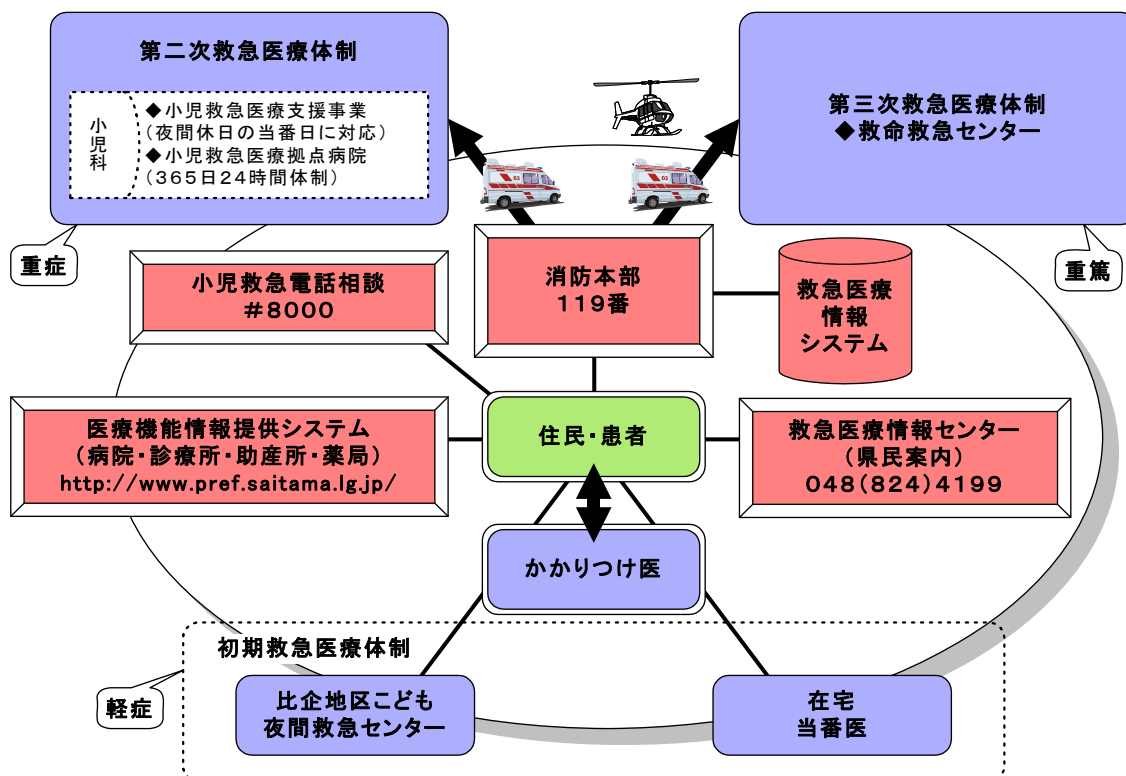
第二次救急医療体制

小児科

◆小児救急医療支援事業
（夜間休日の当番日に対応）
◆小児救急医療拠点病院
（365日24時間体制）

重症

第三次救急医療体制
◆救命救急センター

重篤

小児救急電話相談
＃8000

消防本部
119番

救急医療情報システム

医療機能情報提供システム
（病院・診療所・助産所・薬局）
http://www.pref.saitama.lg.jp/

住民・患者

救急医療情報センター
（県民案内）
048(824)4199

かかりつけ医

初期救急医療体制

軽症

比企地区こども夜間救急センター

在宅当番医